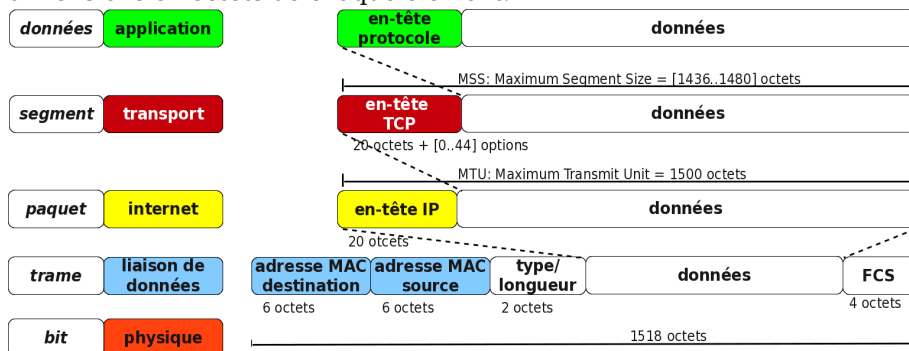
données
application
en-tête protocole
données
MSS: Maximum Segment Size = [1436..1480] octets
segment
transport
en-tête TCP
données
20 octets + [0..44] options
MTU: Maximum Transmit Unit = 1500 octets
paquet
internet
en-tête IP
données
20 octets
trame
liaison de données
adresse MAC destination
adresse MAC source
type/ longueur
données
FCS
6 octets
6 octets
2 octets
4 octets
bit
physique
1518 octets